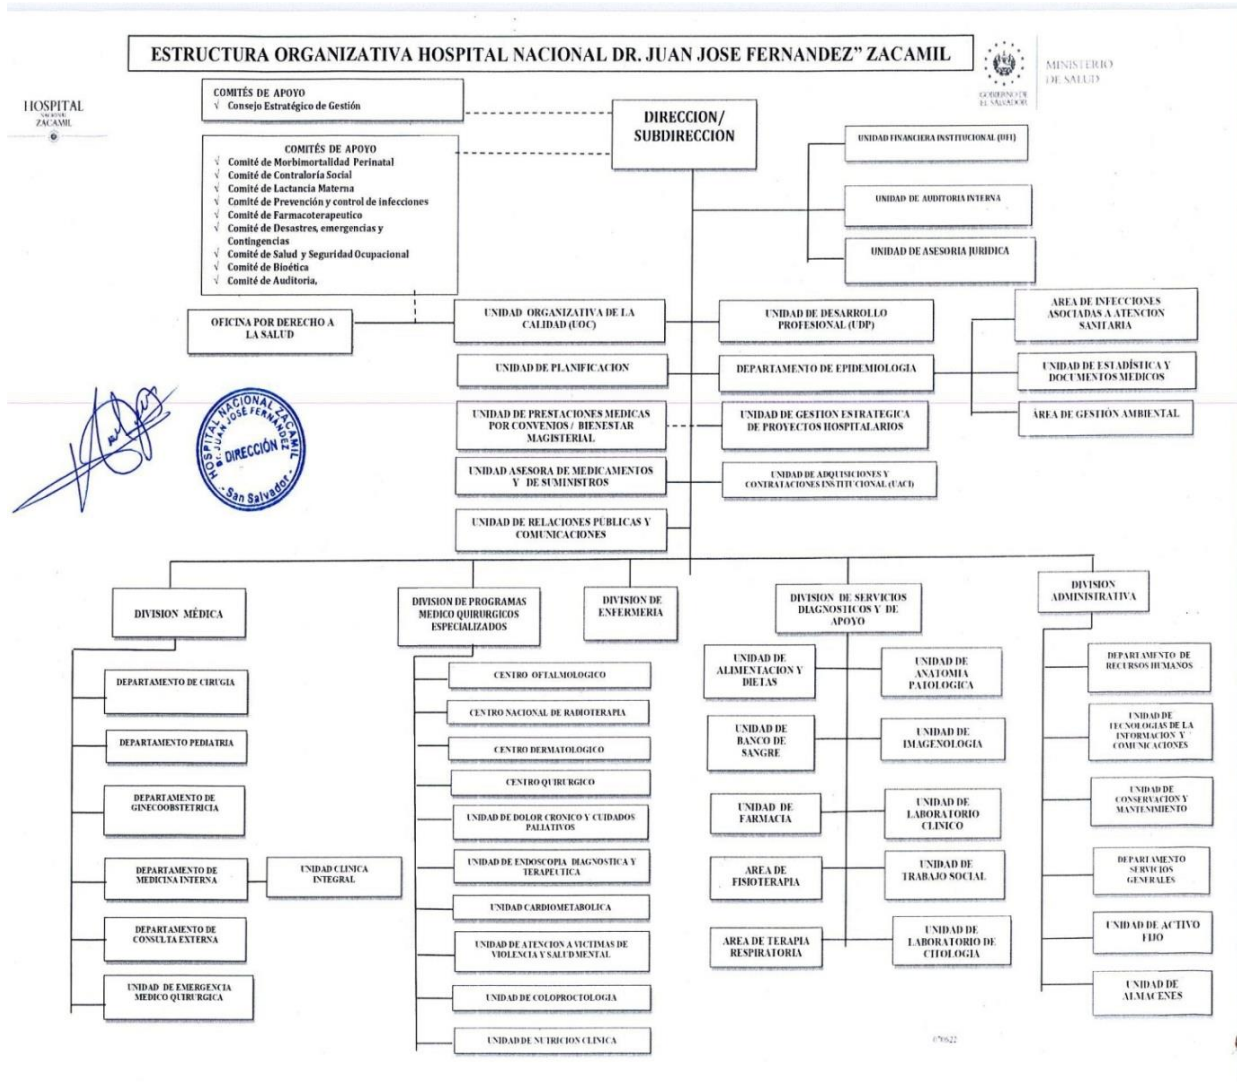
ESTRUCTURA ORGANIZATIVA HOSPITAL NACIONAL DR. JUAN JOSE FERNANDEZ" ZACAMIL

GOBIERNO DE EL SALVADOR

MINISTERIO DE SALUD

HOSPITAL NACIONAL ZACAMIL

COMITÉS DE APOYO
√ Consejo Estratégico de Gestión

COMITÉS DE APOYO
√ Comité de Morbimortalidad Perinatal
√ Comité de Contraloría Social
√ Comité de Lactancia Materna
√ Comité de Prevención y control de infecciones
√ Comité de Farmacoterapeutico
√ Comité de Desastres, emergencias y Contingencias
√ Comité de Salud y Seguridad Ocupacional
√ Comité de Bioética
√ Comité de Auditoria,

DIRECCION/ SUBDIRECCION

UNIDAD FINANCIERA INSTITUCIONAL (UFI)

UNIDAD DE AUDITORIA INTERNA

UNIDAD DE ASESORIA JURIDICA

OFICINA POR DERECHO A LA SALUD

UNIDAD ORGANIZATIVA DE LA CALIDAD (UOC)

UNIDAD DE DESARROLLO PROFESIONAL (UDP)

AREA DE INFECCIONES ASOCIADAS A ATENCION SANITARIA

UNIDAD DE PLANIFICACION

DEPARTAMENTO DE EPIDEMIOLOGIA

UNIDAD DE ESTADÍSTICA Y DOCUMENTOS MEDICOS

ÁREA DE GESTIÓN AMBIENTAL

UNIDAD DE PRESTACIONES MEDICAS POR CONVENIOS / BIENESTAR MAGISTERIAL

UNIDAD DE GESTION ESTRATEGICA DE PROYECTOS HOSPITALARIOS

HOSPITAL NACIONAL ZACAMIL DR. JUAN JOSÉ FERNANDEZ DIRECCIÓN San Salvador

UNIDAD ASESORA DE MEDICAMENTOS Y DE SUMINISTROS

UNIDAD DE ADQUISICIONES Y CONTRATACIONES INSTITUCIONAL (UACI)

UNIDAD DE RELACIONES PÚBLICAS Y COMUNICACIONES

DIVISION MÉDICA

DEPARTAMENTO DE CIRUGIA

DEPARTAMENTO PEDIATRIA

DEPARTAMENTO DE GINECOOBSTETRICIA

DEPARTAMENTO DE MEDICINA INTERNA

UNIDAD CLINICA INTEGRAL

DEPARTAMENTO DE CONSULTA EXTERNA

UNIDAD DE EMERGENCIA MEDICO QUIRURGICA

DIVISION DE PROGRAMAS MEDICO QUIRURGICOS ESPECIALIZADOS

CENTRO OFTALMOLOGICO

CENTRO NACIONAL DE RADIOTERAPIA

CENTRO DERMATOLOGICO

CENTRO QUIRURGICO

UNIDAD DE DOLOR CRONICO Y CUIDADOS PALIATIVOS

UNIDAD DE ENDOSCOPIA DIAGNOSTICA Y TERAPEUTICA

UNIDAD CARDIOMETABOLICA

UNIDAD DE ATENCION A VICTIMAS DE VIOLENCIA Y SALUD MENTAL

UNIDAD DE COLOPROCTOLOGIA

UNIDAD DE NUTRICION CLINICA

DIVISION DE ENFERMERIA

DIVISION DE SERVICIOS DIAGNOSTICOS Y DE APOYO

UNIDAD DE ALIMENTACION Y DIETAS

UNIDAD DE ANATOMIA PATOLOGICA

UNIDAD DE BANCO DE SANGRE

UNIDAD DE IMAGENOLOGIA

UNIDAD DE FARMACIA

UNIDAD DE LABORATORIO CLINICO

AREA DE FISIOTERAPIA

UNIDAD DE TRABAJO SOCIAL

AREA DE TERAPIA RESPIRATORIA

UNIDAD DE LABORATORIO DE CITOLOGIA

DIVISION ADMINISTRATIVA

DEPARTAMENTO DE RECURSOS HUMANOS

UNIDAD DE TECNOLOGIAS DE LA INFORMACION Y COMUNICACIONES

UNIDAD DE CONSERVACION Y MANTENIMIENTO

DEPARTAMENTO SERVICIOS GENERALES

UNIDAD DE ACTIVO FIJO

UNIDAD DE ALMACENES

07622